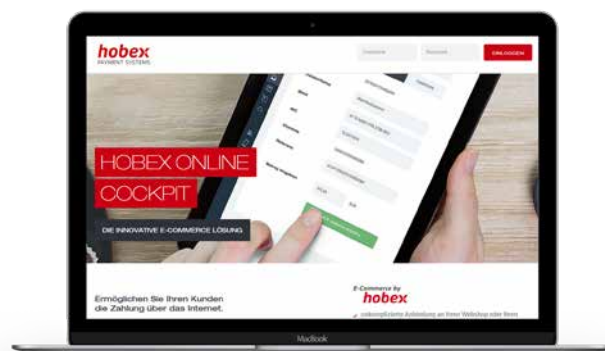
hobex
PAYMENT SYSTEMS

Username
Passwort
EINLOGGEN

HOBEX ONLINE
COCKPIT

DIE INNOVATIVE E-COMMERCE LÖSUNG

Ermöglichen Sie Ihren Kunden die Zahlung über das Internet.

E-Commerce by
hobex

unkomplizierte Anbindung an Ihren Webshop oder Ihrem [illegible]

MacBook